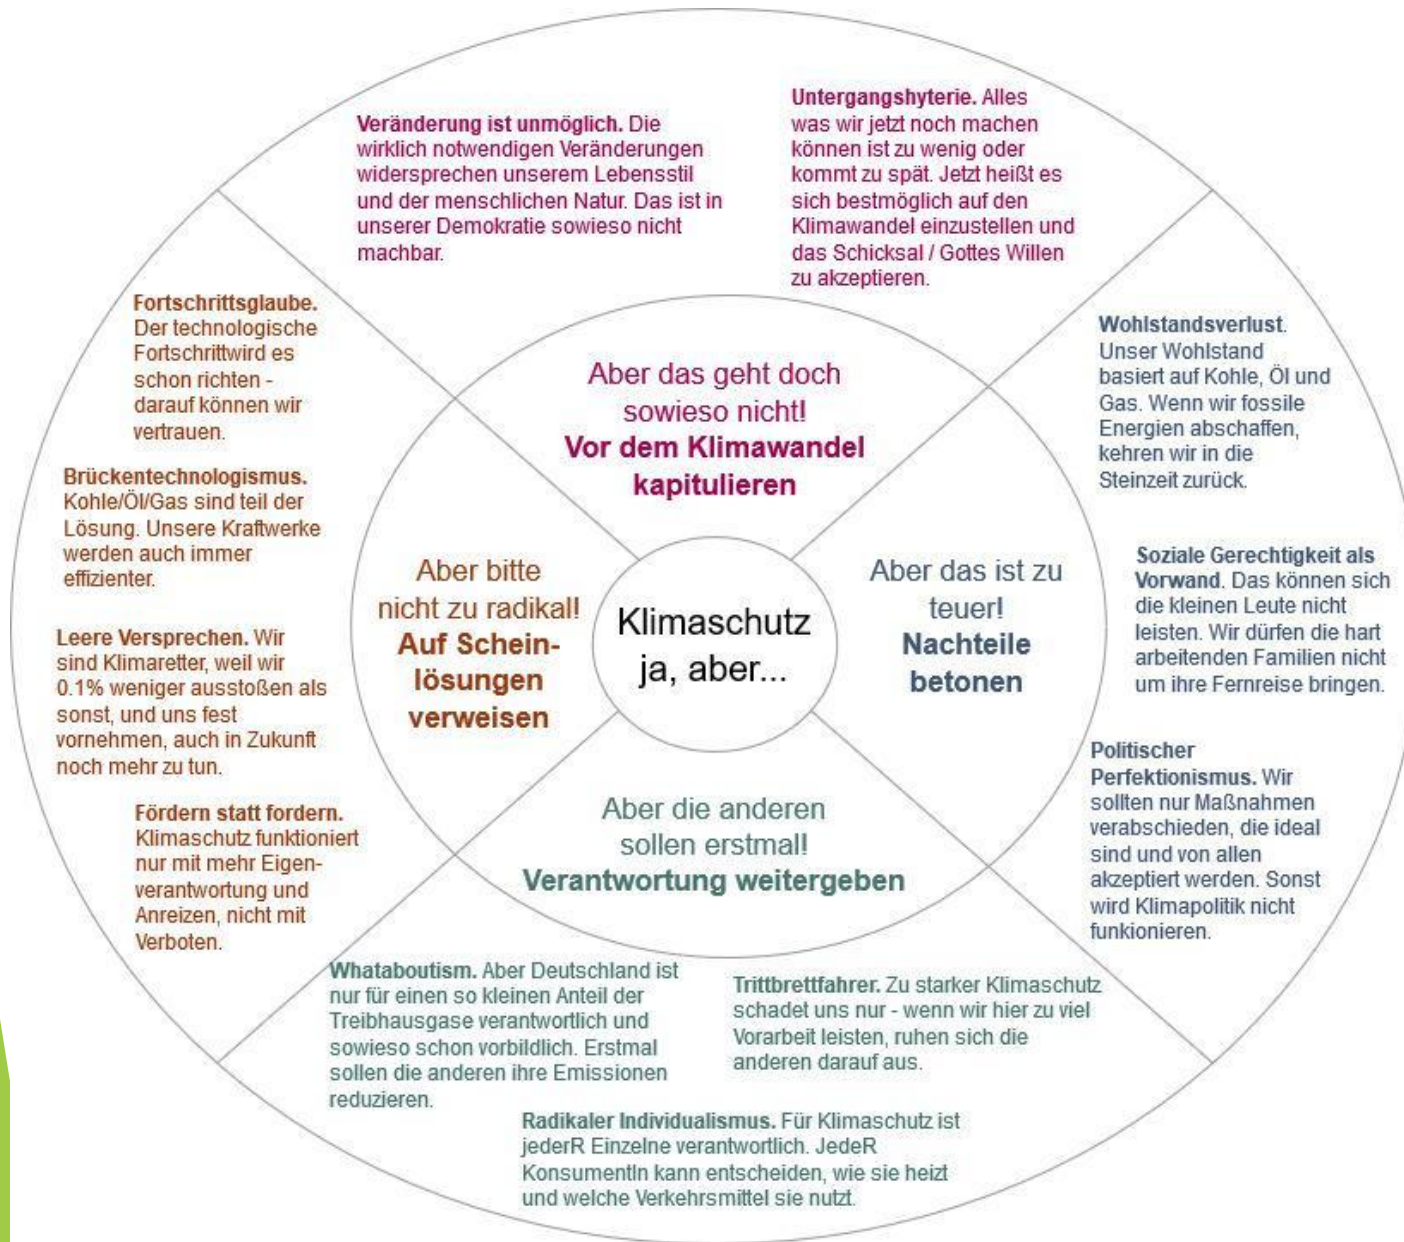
Veränderung ist unmöglich. Die wirklich notwendigen Veränderungen widersprechen unserem Lebensstil und der menschlichen Natur. Das ist in unserer Demokratie sowieso nicht machbar.

Untergangshyterie. Alles was wir jetzt noch machen können ist zu wenig oder kommt zu spät. Jetzt heißt es sich bestmöglich auf den Klimawandel einzustellen und das Schicksal / Gottes Willen zu akzeptieren.

Fortschrittsglaube. Der technologische Fortschrittwird es schon richten - darauf können wir vertrauen.

Brückentechnologismus. Kohle/Öl/Gas sind teil der Lösung. Unsere Kraftwerke werden auch immer effizienter.

Leere Versprechen. Wir sind Klimaretter, weil wir 0.1% weniger ausstoßen als sonst, und uns fest vornehmen, auch in Zukunft noch mehr zu tun.

Fördern statt fordern. Klimaschutz funktioniert nur mit mehr Eigenverantwortung und Anreizen, nicht mit Verboten.

Aber das geht doch sowieso nicht! Vor dem Klimawandel kapitulieren

Aber bitte nicht zu radikal! Auf Scheinlösungen verweisen

Klimaschutz ja, aber...

Aber das ist zu teuer! Nachteile betonen

Aber die anderen sollen erstmal! Verantwortung weitergeben

Wohlstandsverlust. Unser Wohlstand basiert auf Kohle, Öl und Gas. Wenn wir fossile Energien abschaffen, kehren wir in die Steinzeit zurück.

Soziale Gerechtigkeit als Vorwand. Das können sich die kleinen Leute nicht leisten. Wir dürfen die hart arbeitenden Familien nicht um ihre Fernreise bringen.

Politischer Perfektionismus. Wir sollten nur Maßnahmen verabschieden, die ideal sind und von allen akzeptiert werden. Sonst wird Klimapolitik nicht funkionieren.

Whataboutism. Aber Deutschland ist nur für einen so kleinen Anteil der Treibhausgase verantwortlich und sowieso schon vorbildlich. Erstmal sollen die anderen ihre Emissionen reduzieren.

Trittbrettfahrer. Zu starker Klimaschutz schadet uns nur - wenn wir hier zu viel Vorarbeit leisten, ruhen sich die anderen darauf aus.

Radikaler Individualismus. Für Klimaschutz ist jederR Einzelne verantwortlich. JedeR KonsumentIn kann entscheiden, wie sie heizt und welche Verkehrsmittel sie nutzt.